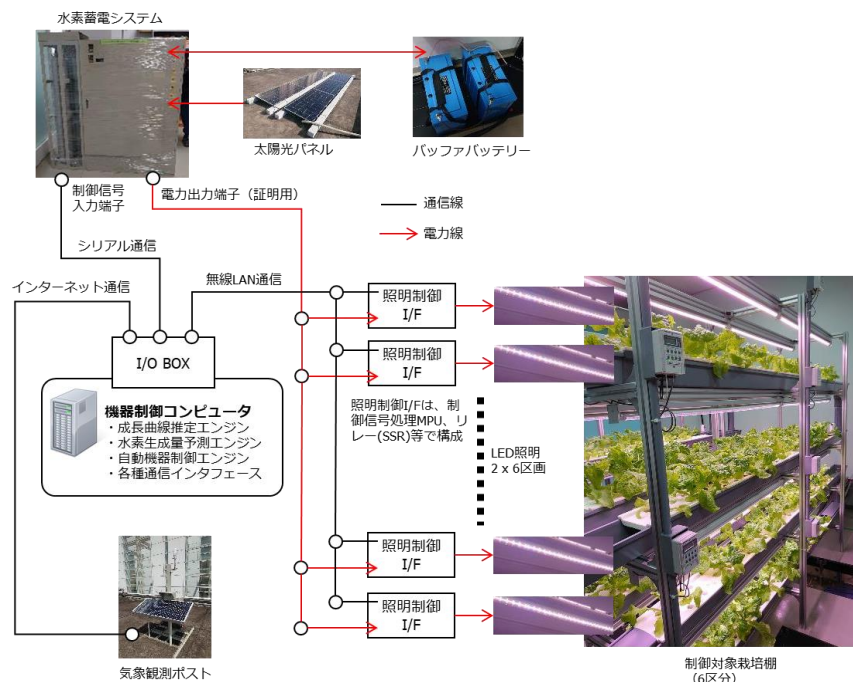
水素蓄電システム

太陽光パネル

バッファバッテリー

制御信号入力端子

電力出力端子（証明用）

通信線

電力線

シリアル通信

インターネット通信

無線LAN通信

照明制御 I/F

照明制御 I/F

I/O BOX

機器制御コンピュータ
・成長曲線推定エンジン
・水素生成量予測エンジン
・自動機器制御エンジン
・各種通信インタフェース

照明制御I/Fは、制御信号処理MPU、リレー(SSR)等で構成

LED照明
2 x 6区画

照明制御 I/F

照明制御 I/F

気象観測ポスト

制御対象栽培棚
（6区分）